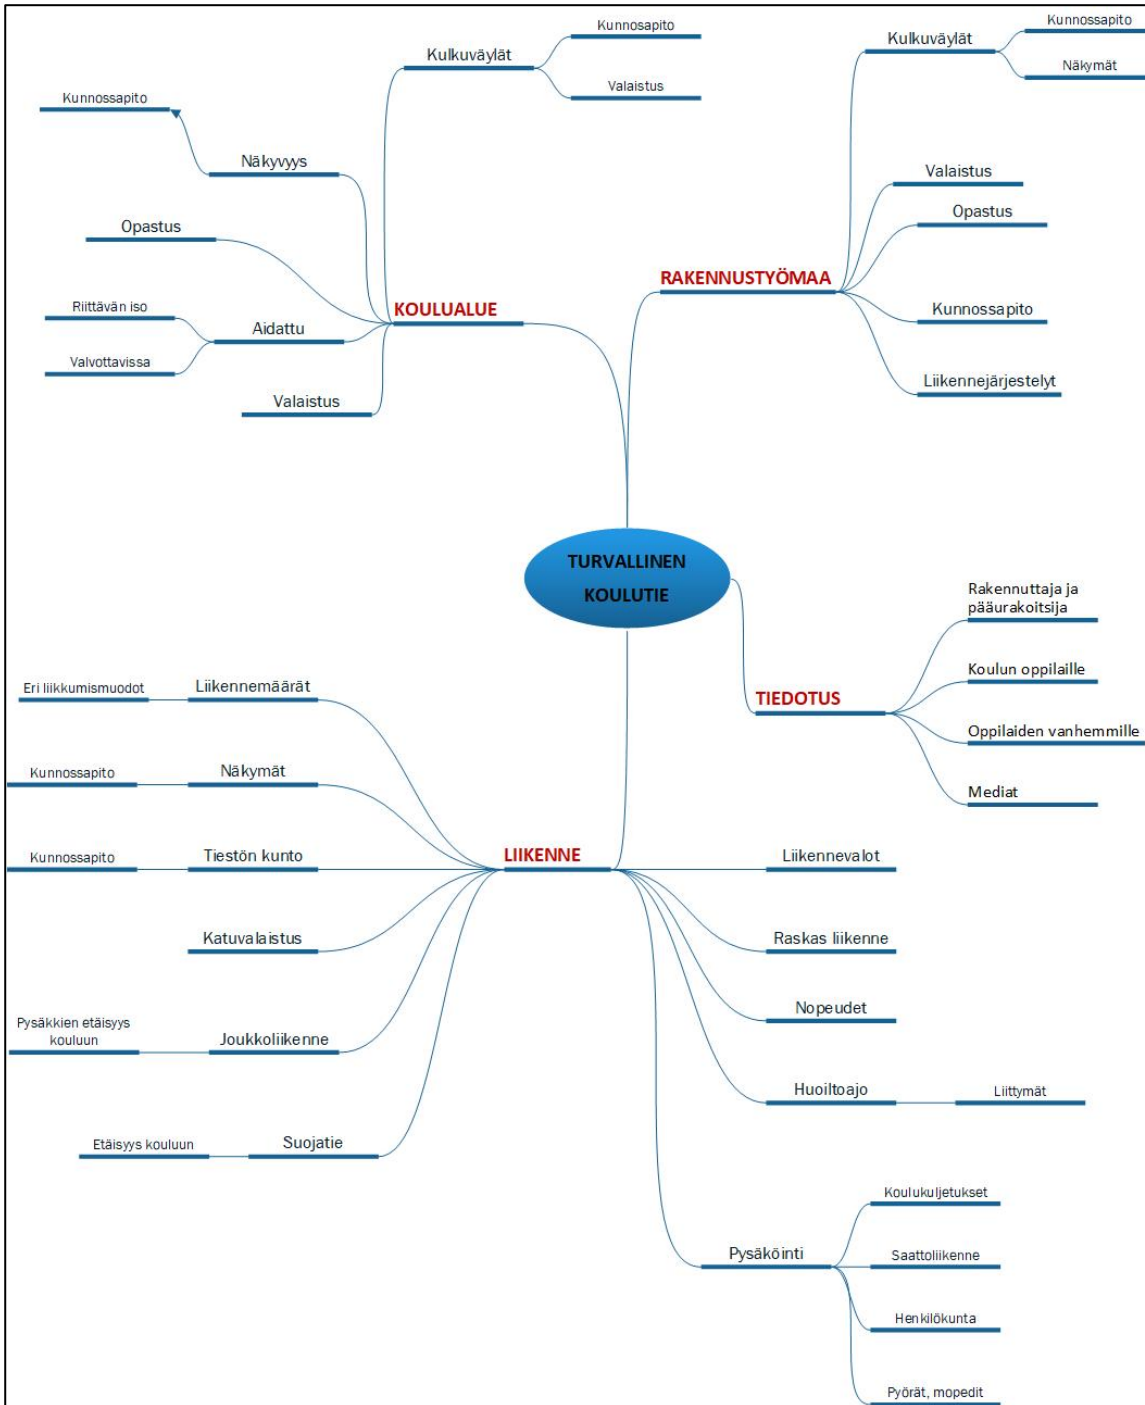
TURVALLINEN KOULUTIE

KOULUALUE
Kulkuväylät
Kunnosapito
Valaistus
Näkyvyys
Kunnossapito
Opastus
Aidattu
Riittävän iso
Valvottavissa
Valaistus

RAKENNUSTYÖMAA
Kulkuväylät
Kunnossapito
Näkymät
Valaistus
Opastus
Kunnossapito
Liikennejärjestelyt

TIEDOTUS
Rakennuttaja ja pääurakoitsija
Koulun oppilaille
Oppilaiden vanhemmille
Mediat

LIIKENNE
Liikennemäärät
Eri liikkumismuodot
Näkymät
Kunnossapito
Tiestön kunto
Kunnossapito
Katuvalaistus
Joukkoliikenne
Pysäkkien etäisyys kouluun
Suojatie
Etäisyys kouluun
Liikennevalot
Raskas liikenne
Nopeudet
Huoiltoajo
Liittymät
Pysäköinti
Koulukuljetukset
Saattoliikenne
Henkilökunta
Pyörät, mopedit